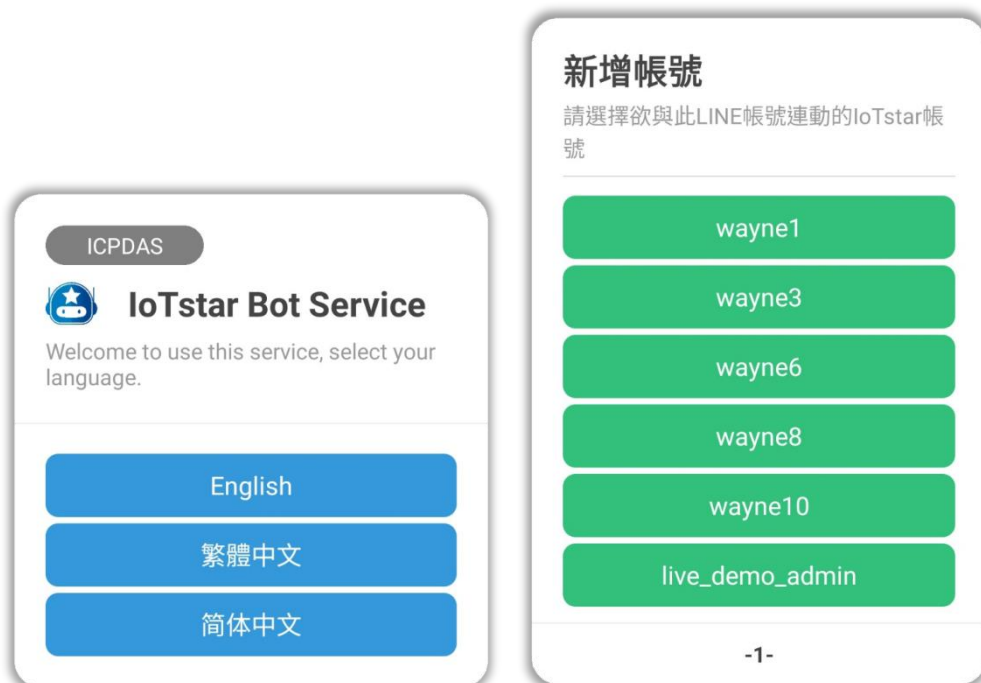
ICPDAS

IoTstar Bot Service

Welcome to use this service, select your language.

English

繁體中文

简体中文

新增帳號

請選擇欲與此LINE帳號連動的IoTstar帳號

wayne1

wayne3

wayne6

wayne8

wayne10

live_demo_admin

-1-